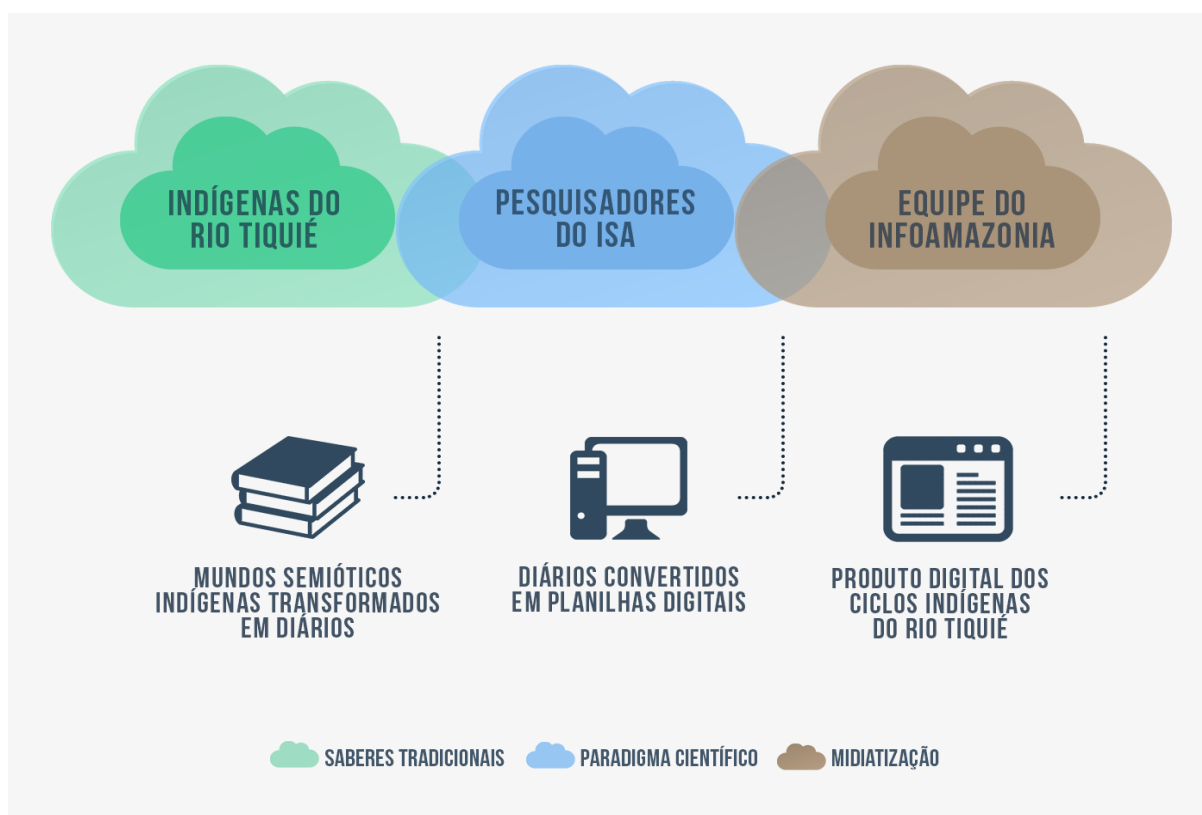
INDÍGENAS DO RIO TIQUIÉ

PESQUISADORES DO ISA

EQUIPE DO INFOAMAZONIA

MUNDOS SEMIÓTICOS INDÍGENAS TRANSFORMADOS EM DIÁRIOS

DIÁRIOS CONVERTIDOS EM PLANILHAS DIGITAIS

PRODUTO DIGITAL DOS CICLOS INDÍGENAS DO RIO TIQUIÉ

SABERES TRADICIONAIS
PARADIGMA CIENTÍFICO
MIDIATIZAÇÃO